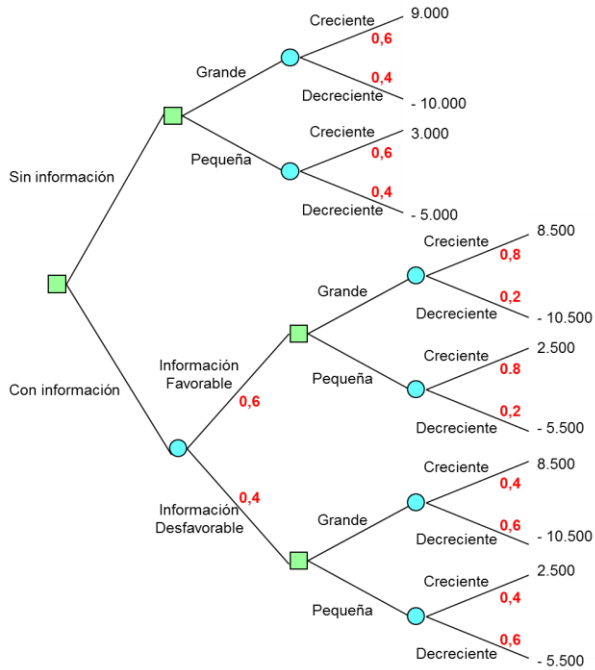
Sin información

Grande

Creciente 9.000
0,6
0,4
Decreciente - 10.000

Pequeña

Creciente 3.000
0,6
0,4
Decreciente - 5.000

Con información

Información Favorable
0,6

Grande

Creciente 8.500
0,8
0,2
Decreciente - 10.500

Pequeña

Creciente 2.500
0.8
0,2
Decreciente - 5.500

Información Desfavorable
0,4

Grande

Creciente 8.500
0,4
0,6
Decreciente - 10.500

Pequeña

Creciente 2.500
0,4
0,6
Decreciente - 5.500